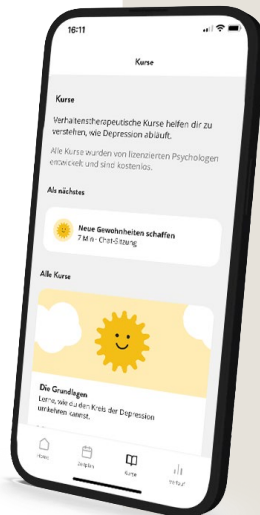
16:11

Kurse

Kurse

Verhaltenstherapeutische Kurse helfen dir zu verstehen, wie Depression abläuft.

Alle Kurse wurden von lizenzierten Psychologen entwickelt und sind kostenlos.

Als nächstes

Neue Gewohnheiten schaffen
7 Min · Chat-Sitzung

Alle Kurse

Die Grundlagen
Lerne, wie du den Kreis der Depression umkehren kannst.

Home
Zeitplan
Kurse
Verlauf